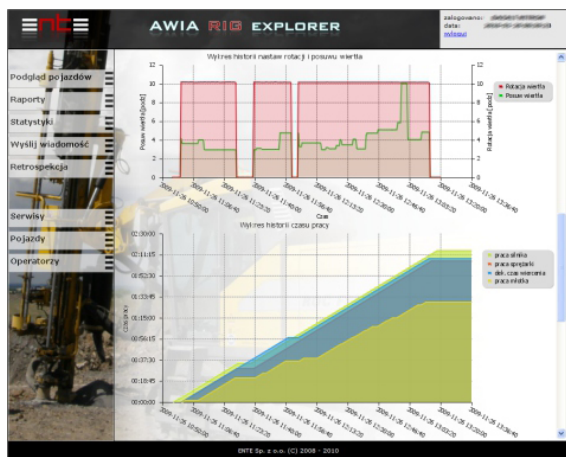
ENTE

AWIA RIG EXPLORER

Zalogowany: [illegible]
data: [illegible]
wyloguj

Podgląd pojazdów
Raporty
Statystyki
Wyślij wiadomość
Retrospekcja
Serwisy
Pojazdy
Operatorzy

Wykres historii nastaw rotacji i posuwu wiertła

| 12 | 10 | 8 | 6 | 4 | 2 | 0 |
|---|---|---|---|---|---|---|

Posuw wiertła [godz]
Rotacja wiertła [godz]

Rotacja wiertła
Posuw wiertła

2009-11-26 10:50:00
2009-11-26 11:06:40
2009-11-26 11:23:20
2009-11-26 11:40:00
2009-11-26 11:56:40
2009-11-26 12:13:20
2009-11-26 12:30:00
2009-11-26 12:46:40
2009-11-26 13:03:20
2009-11-26 13:20:00
2009-11-26 13:36:40

Czas

Wykres historii czasu pracy

02:30:00
02:11:15
01:52:30
01:33:45
01:15:00
00:56:15
00:37:30
00:18:45
00:00:00

Czas pracy

praca silnika
praca sprężarki
def. czas wiercenia
praca młotka

2009-11-26 10:50:00
2009-11-26 11:06:40
2009-11-26 11:23:20
2009-11-26 11:40:00
2009-11-26 11:56:40
2009-11-26 12:13:20
2009-11-26 12:30:00
2009-11-26 12:46:40
2009-11-26 13:03:20
2009-11-26 13:20:00
2009-11-26 13:36:40

ENTE Sp. z o.o. (C) 2008 - 2010